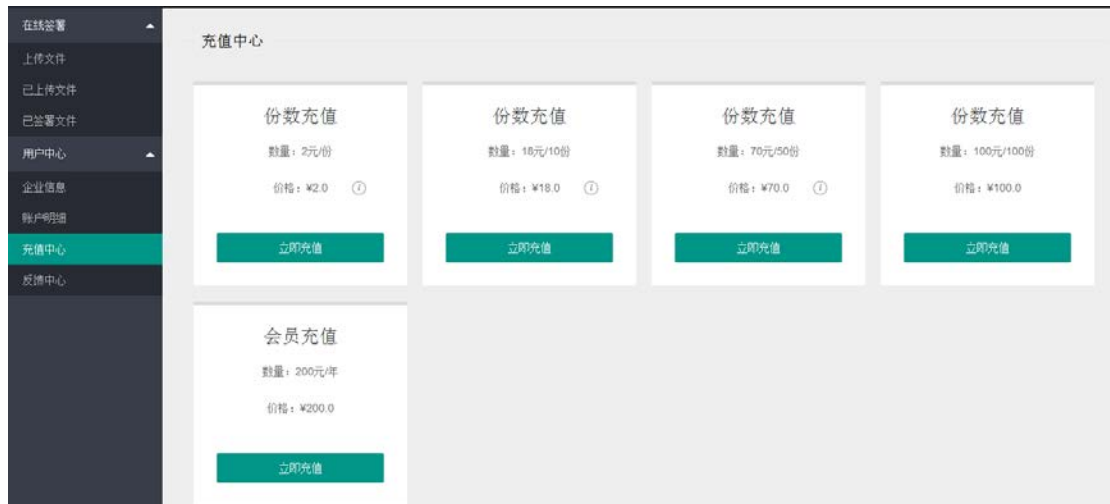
在线签署
上传文件
已上传文件
已签署文件
用户中心
企业信息
账户明细
充值中心
反馈中心

充值中心

份数充值
数量：2元/份
价格：¥2.0
立即充值

份数充值
数量：18元/10份
价格：¥18.0
立即充值

份数充值
数量：70元/50份
价格：¥70.0
立即充值

份数充值
数量：100元/100份
价格：¥100.0
立即充值

会员充值
数量：200元/年
价格：¥200.0
立即充值